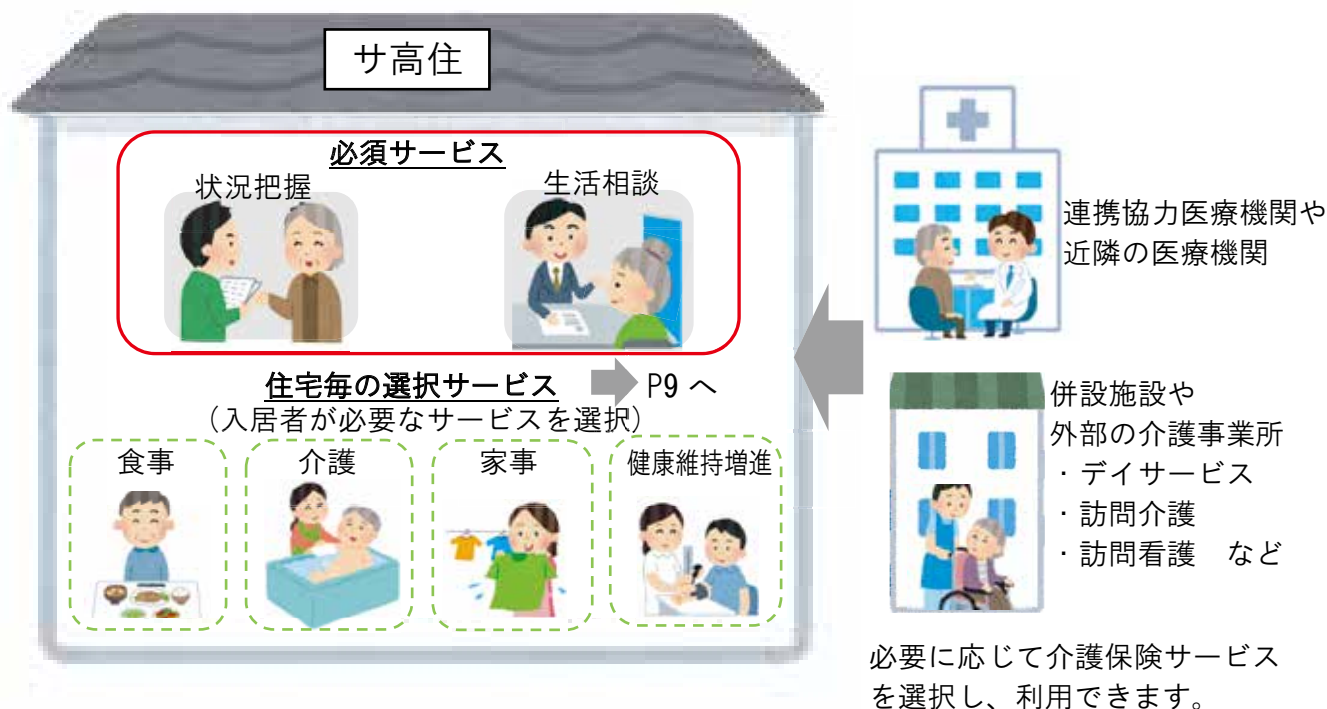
サ高住

必須サービス

状況把握

生活相談

住宅毎の選択サービス P9 へ
（入居者が必要なサービスを選択）

食事

介護

家事

健康維持増進

連携協力医療機関や近隣の医療機関

併設施設や外部の介護事業所
・デイサービス
・訪問介護
・訪問看護　など

必要に応じて介護保険サービスを選択し、利用できます。